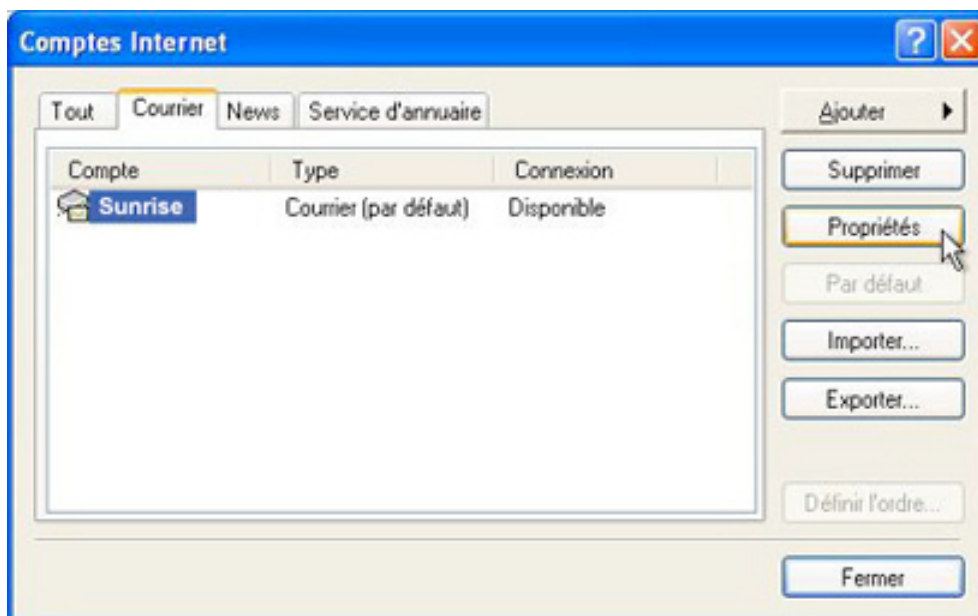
Comptes Internet

Tout | Courrier | News | Service d'annuaire

| Compte | Type | Connexion |
|---|---|---|
| Sunrise | Courrier (par défaut) | Disponible |

Ajouter
Supprimer
Propriétés
Par défaut
Importer...
Exporter...
Définir l'ordre...
Fermer